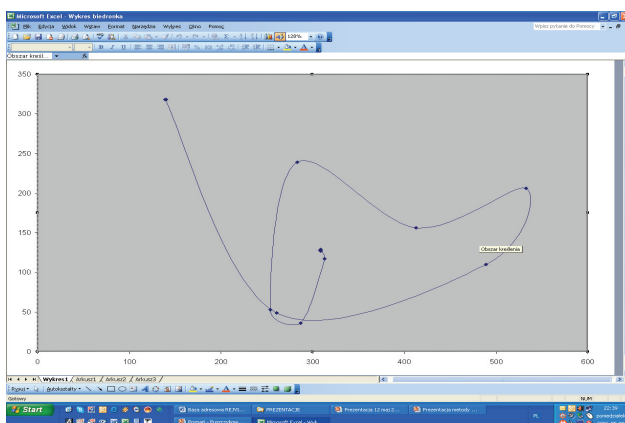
Microsoft Excel - Wykres biedronka

Plik Edycja Widok Wstaw Format Narzędzia Wykres Okno Pomoc

Wpisz pytanie do Pomocy

120%

Obszar kreśl...

350

300

250

200

150

100

50

0

0 100 200 300 400 500 600

Obszar kreślenia

Wykres1 / Arkusz1 / Arkusz2 / Arkusz3

Rysuj Autokształty

Gotowy

NUM

Start

Baza adresowa REJYS...

PREZENTACJE

Prezentacja 12 maj 2...

Prezentacja metody ...

Pomoc - Przeglądarka...

Microsoft Excel - Wyk...

PL

22:39